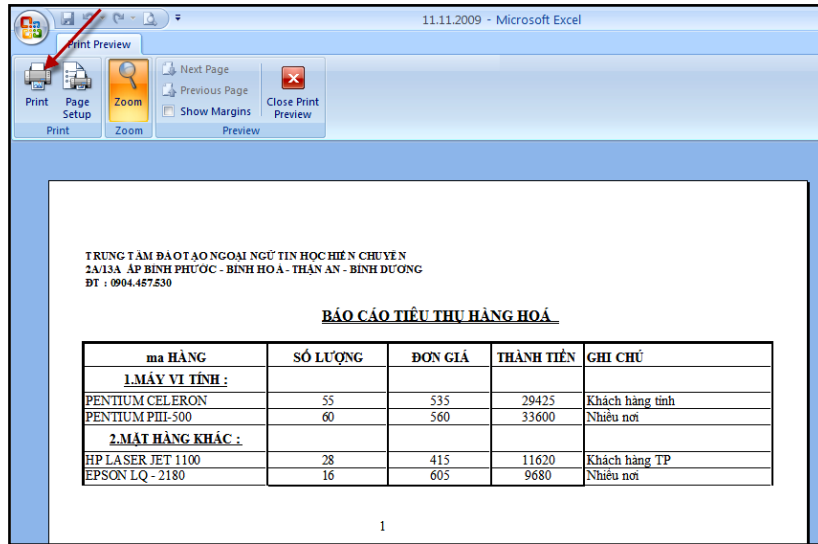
11.11.2009 - Microsoft Excel

Print Preview

Print
Page Setup
Zoom
Next Page
Previous Page
Show Margins
Close Print Preview
Print
Zoom
Preview

TRUNG TÂM ĐÀO TẠO NGOẠI NGỮ TIN HỌC HIỀN CHUYÊN
2A/13A ẤP BÌNH PHƯỚC - BÌNH HOÀ - THẬN AN - BÌNH DƯƠNG
ĐT : 0904.457.530

BÁO CÁO TIÊU THỤ HÀNG HOÁ

| ma HÀNG | SỐ LƯỢNG | ĐƠN GIÁ | THÀNH TIỀN | GHI CHÚ |
|---|---|---|---|---|
| 1.MÁY VI TÍNH : | | | | |
| PENTIUM CELERON | 55 | 535 | 29425 | Khách hàng tỉnh |
| PENTIUM PIII-500 | 60 | 560 | 33600 | Nhiều nơi |
| 2.MẶT HÀNG KHÁC : | | | | |
| HP LASER JET 1100 | 28 | 415 | 11620 | Khách hàng TP |
| EPSON LQ - 2180 | 16 | 605 | 9680 | Nhiều nơi |

1